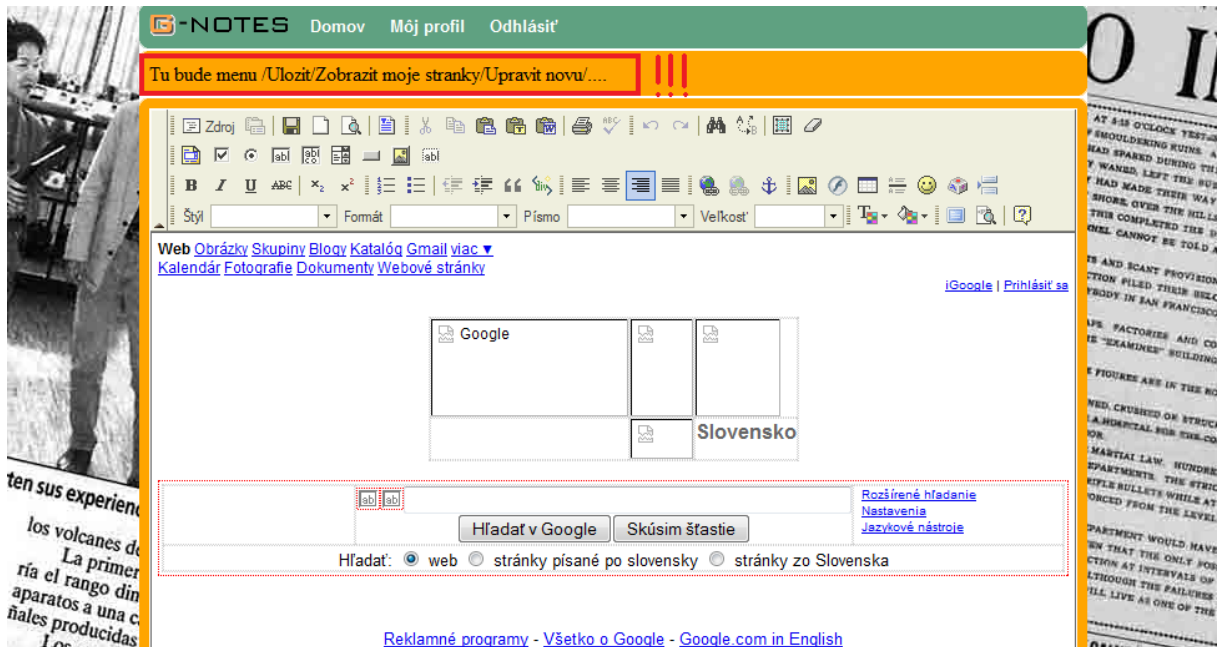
G-NOTES Domov Môj profil Odhlásiť

Tu bude menu /Ulozit/Zobrazit moje stranky/Upravit novu/....

!!!

Zdroj

Štýl Formát Písmo Veľkosť

Web Obrázky Skupiny Blogy Katalóg Gmail viac ▼
Kalendár Fotografie Dokumenty Webové stránky

iGoogle | Prihlásiť sa

Google

Slovensko

Rozšírené hľadanie
Nastavenia
Jazykové nástroje

Hľadať v Google Skúsim šťastie

Hľadať: web stránky písané po slovensky stránky zo Slovenska

Reklamné programy - Všetko o Google - Google.com in English

ten sus experien
los volcanes d
La primer
ría el rango din
aparatos a una c
ñales producidas
Los

O I

AT 4:15 O'CLOCK
SMOULDERING RUINS
HAD SPARED DURING
WANED, LEFT THE
HAD MADE THEIR WAY
SHORE, OVER THE HILL
THIS COMPLETED THE
ONEL CANNOT BE TOLD
TS AND SCANT PROVISION
CTION FILED THEIR
BODY IN SAN FRANCISCO
ES, FACTORIES AND
THE "EXAMINER" BUILDING
FIGURES ARE IN THE
NED, CRUSHED OR STRUCK
A HOSPITAL FOR THE
MARTIAL LAW. HUNDRE
EPARTMENTS. THE STRIC
RIFLE BULLETS WHILE AT
FORCED FROM THE LEVEL
PARTMENT WOULD HAVE
EN THAT THE ONLY
CTION AT INTERVALS
LTHOUGH THE FAILURES
LL LIVE AS ONE OF THE